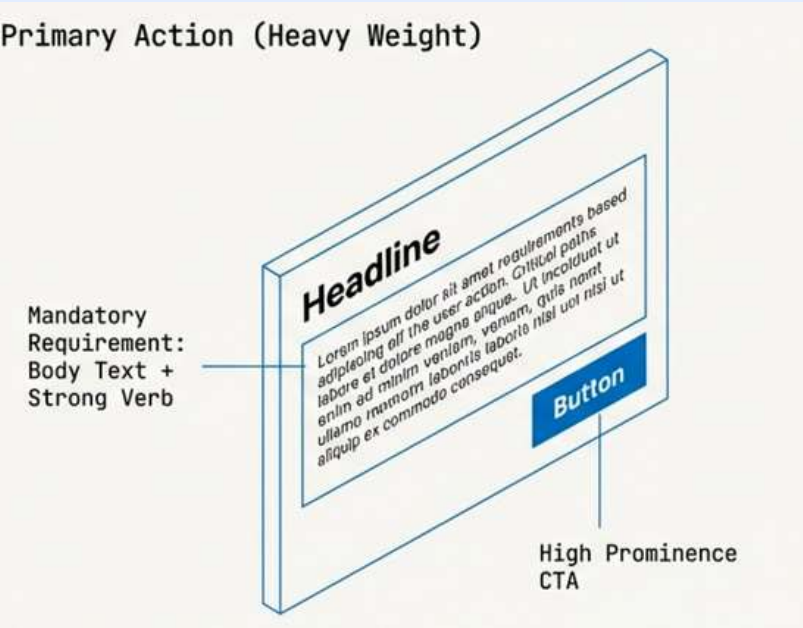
Primary Action (Heavy Weight)

Headline

Lorem ipsum dolor sit amet requirements based adipiscing elf the user action. Critical paths labore et dolore magna aliqua. Ut incididunt ut enim ad minim veniam, veniam, quis noint ullamo mnomom labontis laboris nisi ut nisi ut aliquip ex commodo consequat.

Button

Mandatory Requirement: Body Text + Strong Verb

High Prominence CTA